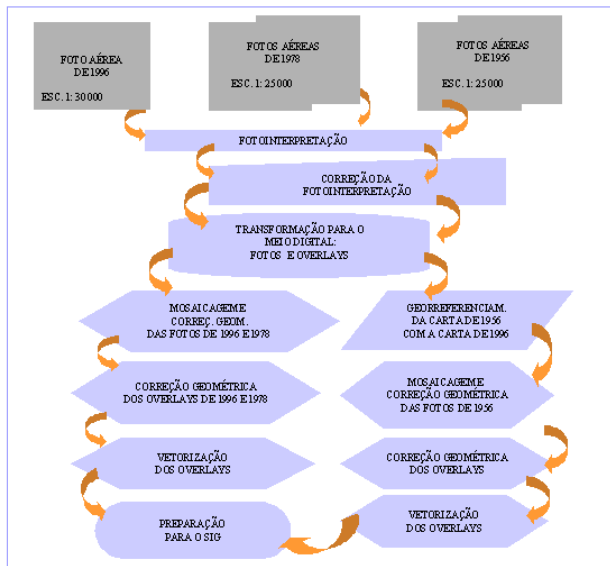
FOTO AÉREA
DE 1996
ESC. 1: 30 000

FOTOS AÉREAS
DE 1978
ESC. 1: 25 000

FOTOS AÉREAS
DE 1956
ESC. 1: 25 000

FOTOINTERPRETAÇÃO

CORREÇÃO DA
FOTOINTERPRETAÇÃO

TRANSFORMAÇÃO PARA O
MEIO DIGITAL:
FOTOS E OVERLAYS

MOSAICAGEM E
CORREÇ. GEOM.
DAS FOTOS DE 1996 E 1978

GEORREFERENCIAM.
DA CARTA DE 1956
COM A CARTA DE 1996

CORREÇÃO GEOMÉTRICA
DOS OVERLAYS DE 1996 E 1978

MOSAICAGEM E
CORREÇÃO GEOMÉTRICA
DAS FOTOS DE 1956

VETORIZAÇÃO
DOS OVERLAYS

CORREÇÃO GEOMÉTRICA
DOS OVERLAYS

PREPARAÇÃO
PARA O SIG

VETORIZAÇÃO
DOS OVERLAYS